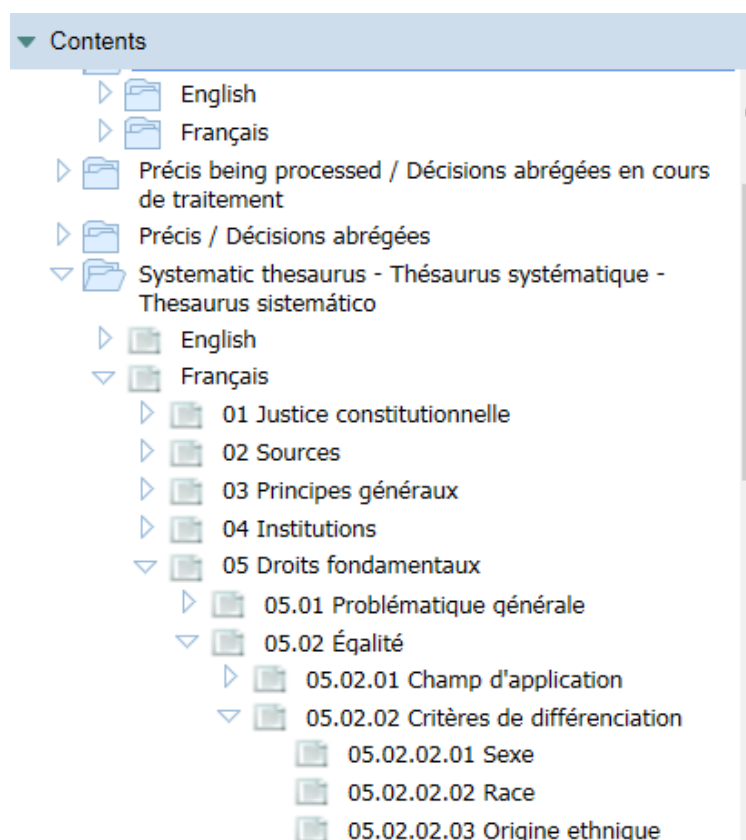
Contents

English

Français

Précis being processed / Décisions abrégées en cours de traitement

Précis / Décisions abrégées

Systematic thesaurus - Thésaurus systématique - Thesaurus sistemático

English

Français

01 Justice constitutionnelle

02 Sources

03 Principes généraux

04 Institutions

05 Droits fondamentaux

05.01 Problématique générale

05.02 Égalité

05.02.01 Champ d'application

05.02.02 Critères de différenciation

05.02.02.01 Sexe

05.02.02.02 Race

05.02.02.03 Origine ethnique